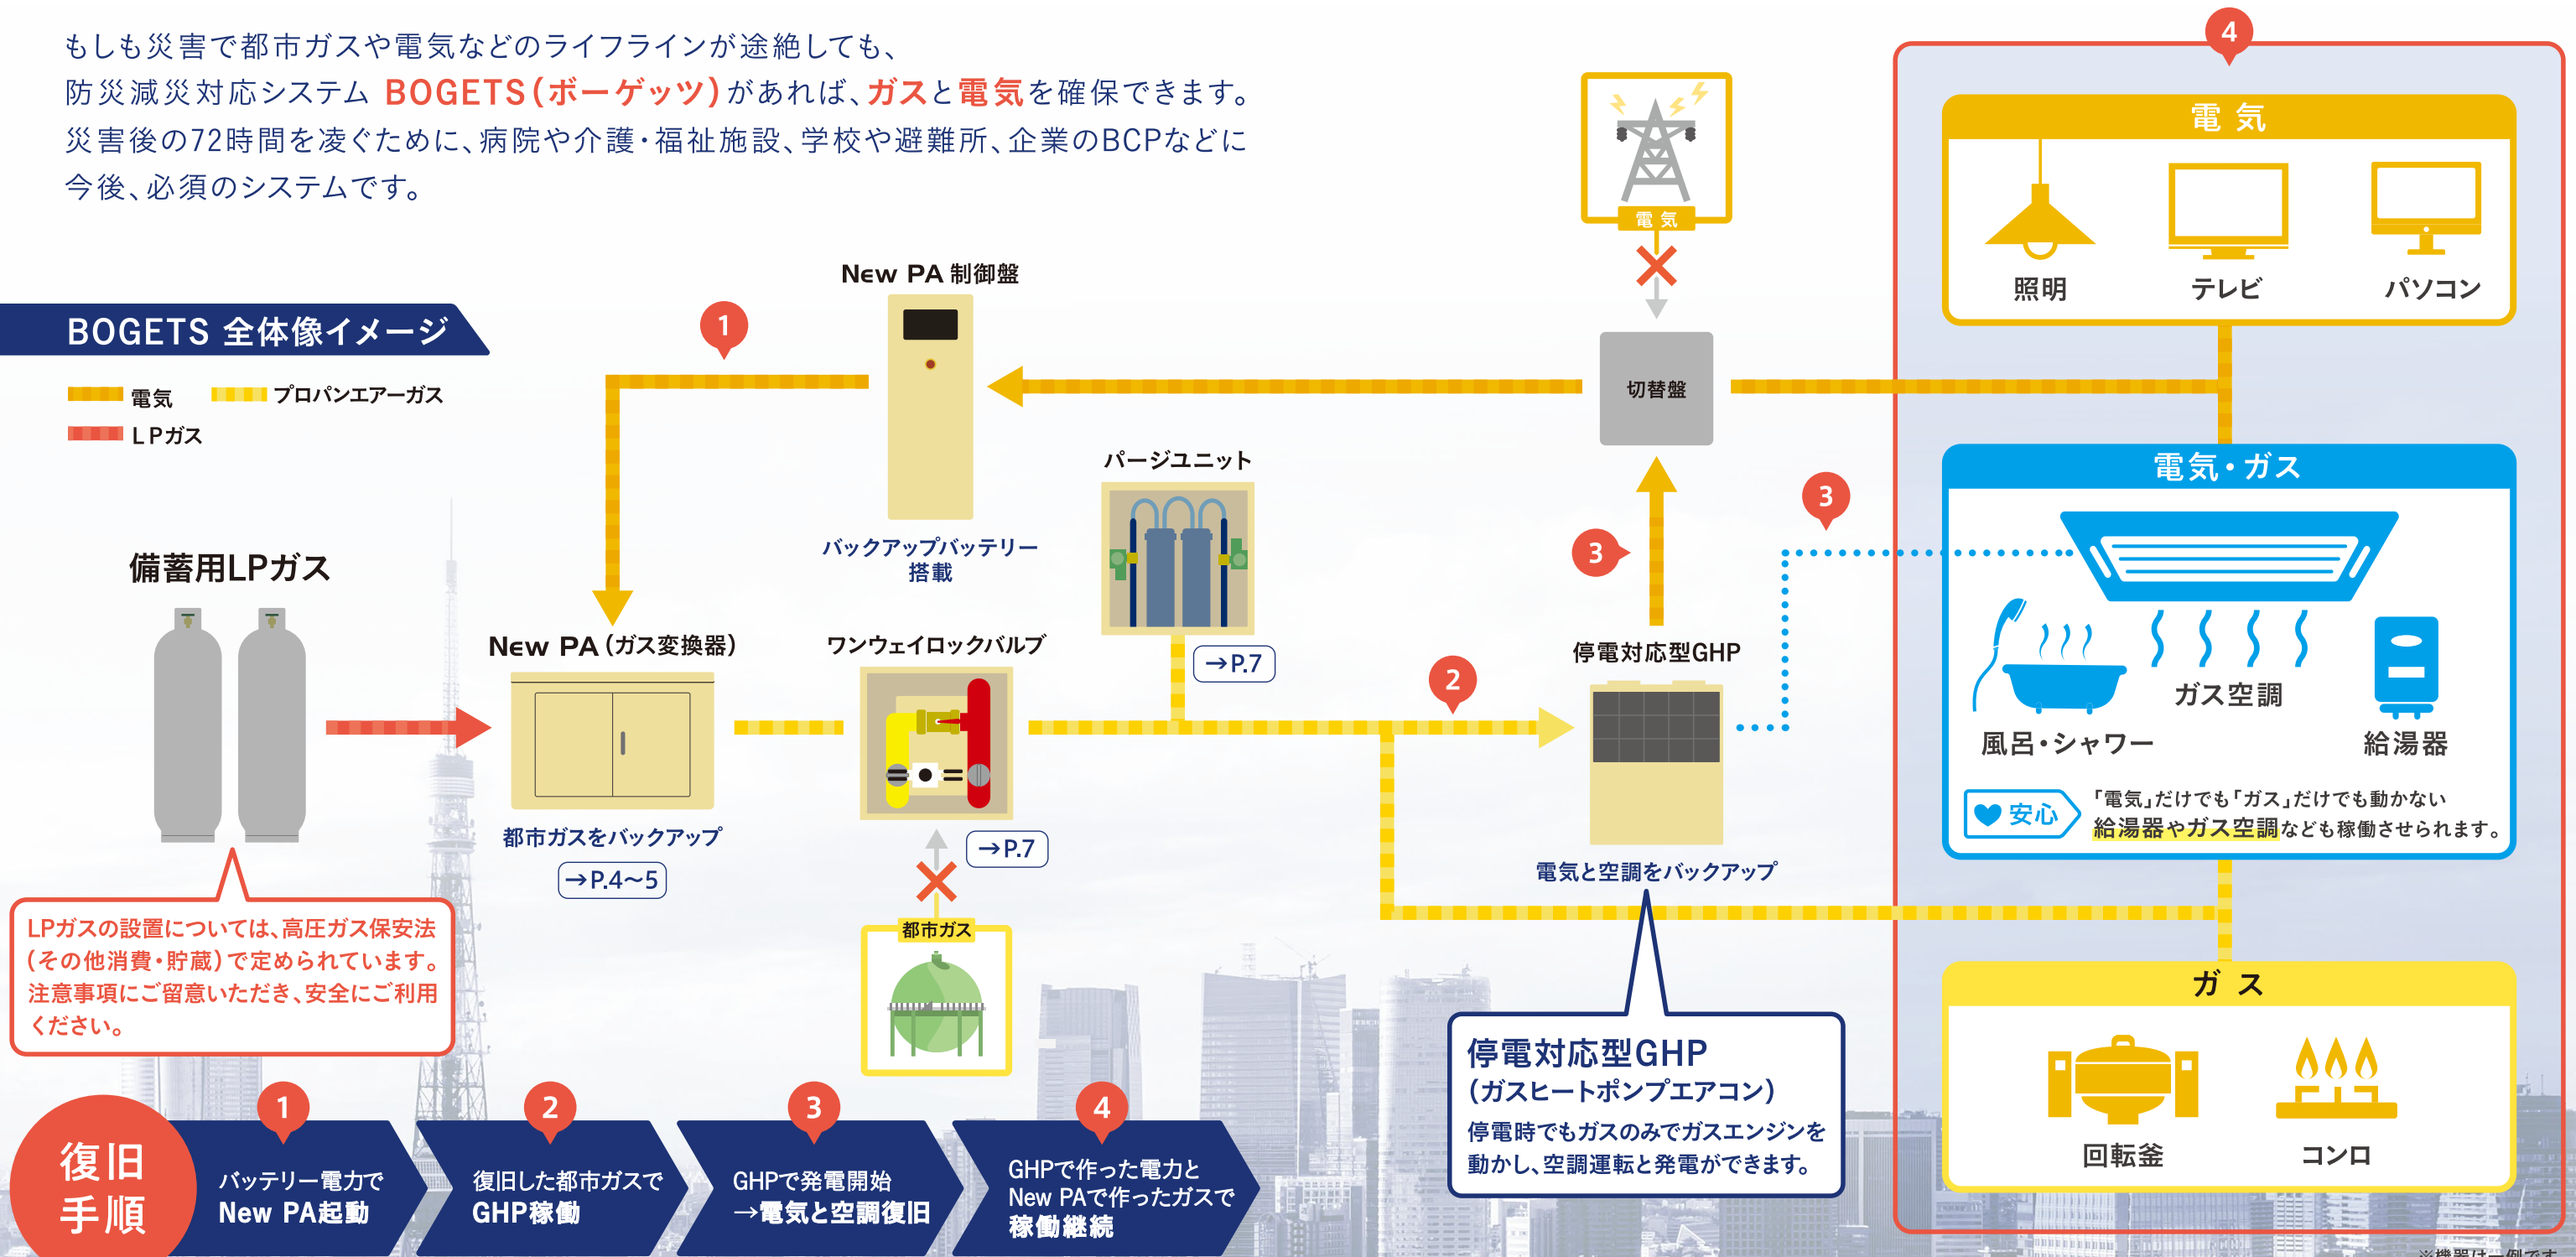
もしも災害で都市ガスや電気などのライフラインが途絶しても、防災減災対応システム BOGETS（ボーゲッツ）があれば、ガスと電気を確保できます。災害後の72時間を凌ぐために、病院や介護・福祉施設、学校や避難所、企業のBCPなどに今後、必須のシステムです。

BOGETS 全体像イメージ

電気　プロパンエアーガス
LPガス

備蓄用LPガス

LPガスの設置については、高圧ガス保安法（その他消費・貯蔵）で定められています。注意事項にご留意いただき、安全にご利用ください。

1

New PA 制御盤

バックアップバッテリー搭載

New PA（ガス変換器）

都市ガスをバックアップ

→P.4~5

ワンウェイロックバルブ

→P.7

都市ガス

パージユニット

→P.7

2

電気

切替盤

3

3

停電対応型GHP

電気と空調をバックアップ

停電対応型GHP
（ガスヒートポンプエアコン）
停電時でもガスのみでガスエンジンを動かし、空調運転と発電ができます。

4

電 気

照明　テレビ　パソコン

電気・ガス

ガス空調

風呂・シャワー　給湯器

安心　「電気」だけでも「ガス」だけでも動かない給湯器やガス空調なども稼働させられます。

ガ ス

回転釜　コンロ

復旧手順

1 バッテリー電力で New PA起動

2 復旧した都市ガスで GHP稼働

3 GHPで発電開始 →電気と空調復旧

4 GHPで作った電力と New PAで作ったガスで 稼働継続

※機器は一例です。